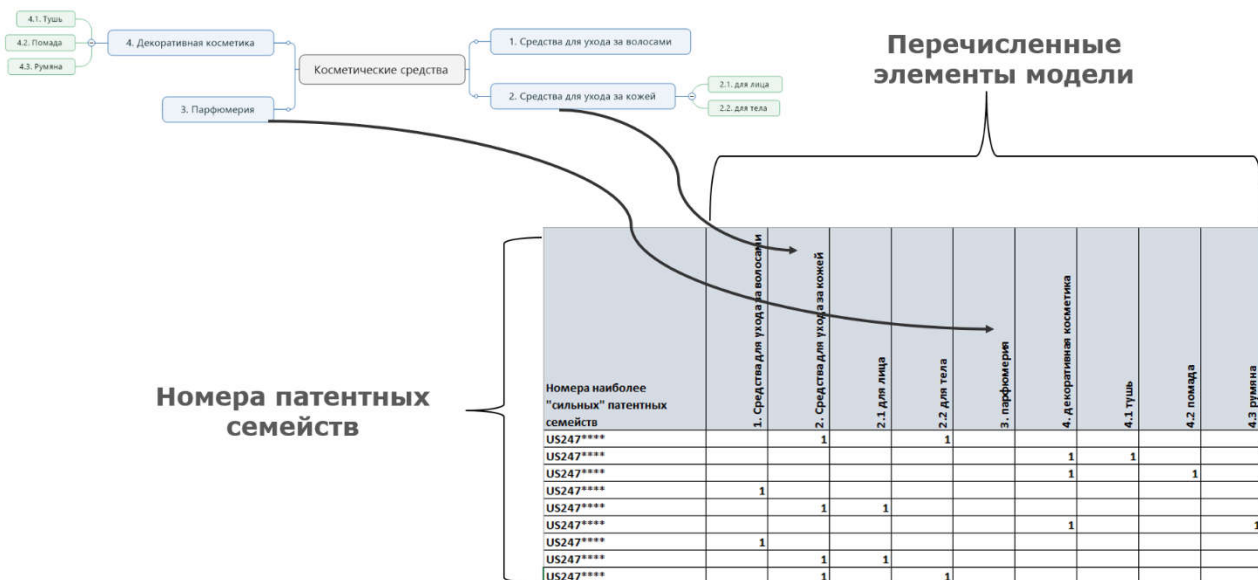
4.1. Тушь
4.2. Помада
4.3. Румяна
4. Декоративная косметика
Косметические средства
1. Средства для ухода за волосами
2. Средства для ухода за кожей
2.1. для лица
2.2. для тела
3. Парфюмерия

Перечисленные элементы модели

Номера патентных семейств

| Номера наиболее "сильных" патентных семейств | 1. Средства для ухода за волосами | 2. Средства для ухода за кожей | 2.1 для лица | 2.2 для тела | 3. парфюмерия | 4. декоративная косметика | 4.1 тушь | 4.2 помада | 4.3 румяна |
|---|---|---|---|---|---|---|---|---|---|
| US247**** | | 1 | | 1 | | | | | |
| US247**** | | | | | | 1 | 1 | | |
| US247**** | | | | | | 1 | | 1 | |
| US247**** | 1 | | | | | | | | |
| US247**** | | 1 | 1 | | | | | | |
| US247**** | | | | | | 1 | | | 1 |
| US247**** | 1 | | | | | | | | |
| US247**** | | 1 | 1 | | | | | | |
| US247**** | | 1 | | 1 | | | | | |